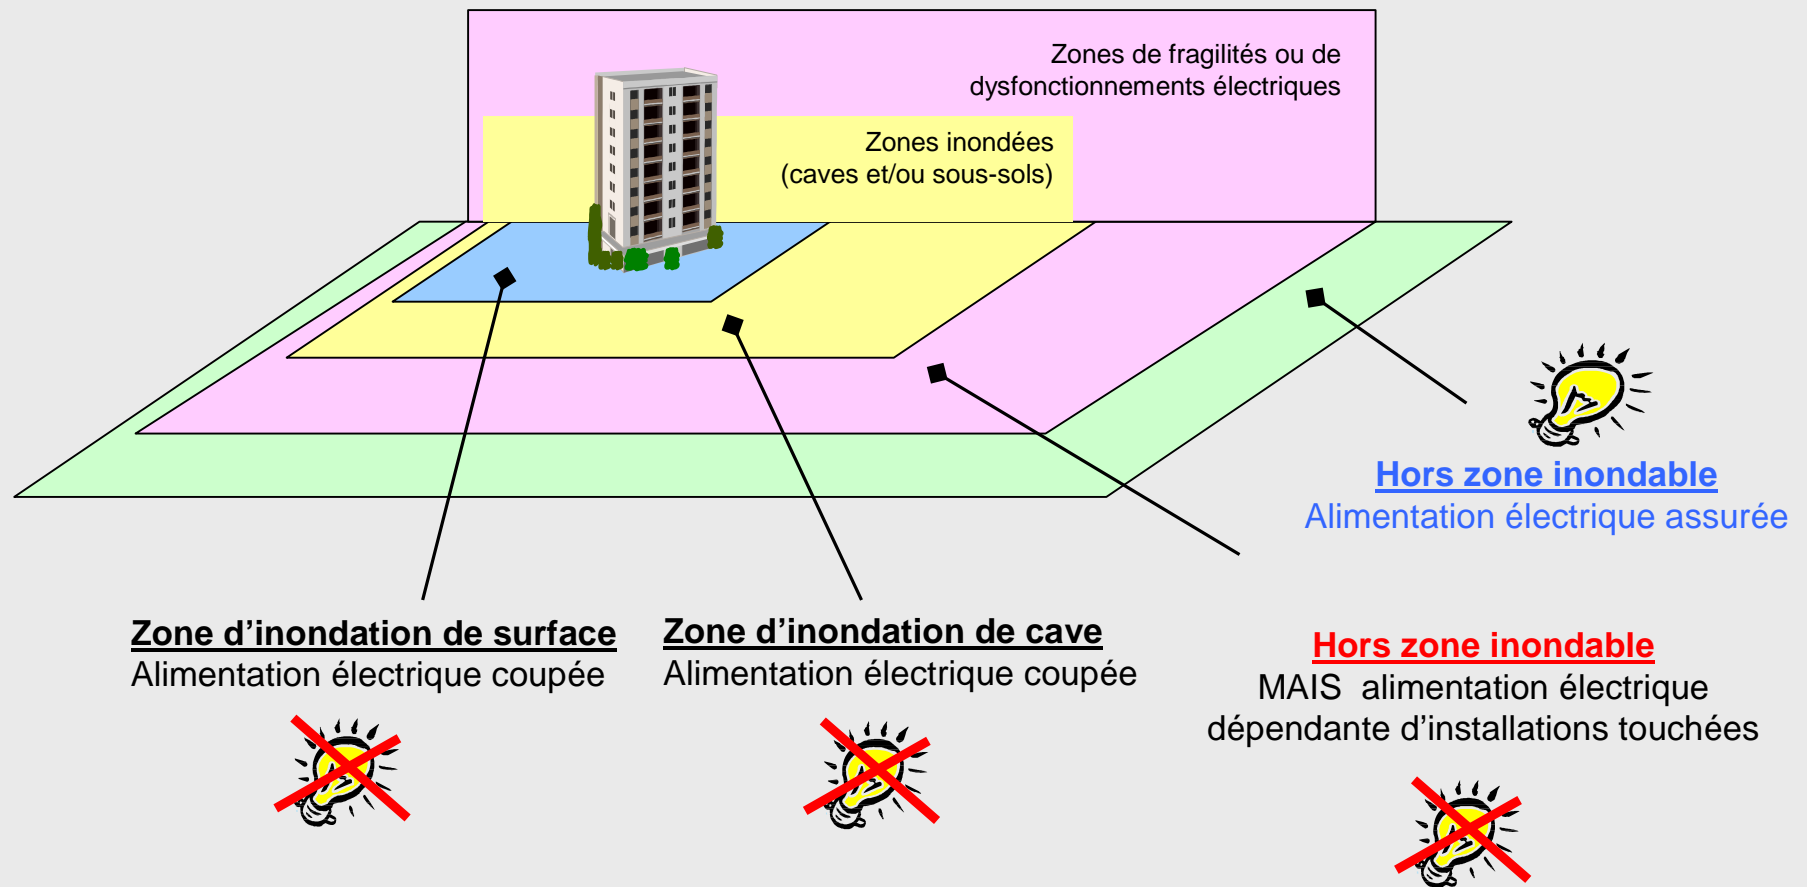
Zones de fragilités ou de dysfonctionnements électriques

Zones inondées (caves et/ou sous-sols)

Hors zone inondable
Alimentation électrique assurée

Zone d'inondation de surface
Alimentation électrique coupée

Zone d'inondation de cave
Alimentation électrique coupée

Hors zone inondable
MAIS alimentation électrique dépendante d'installations touchées